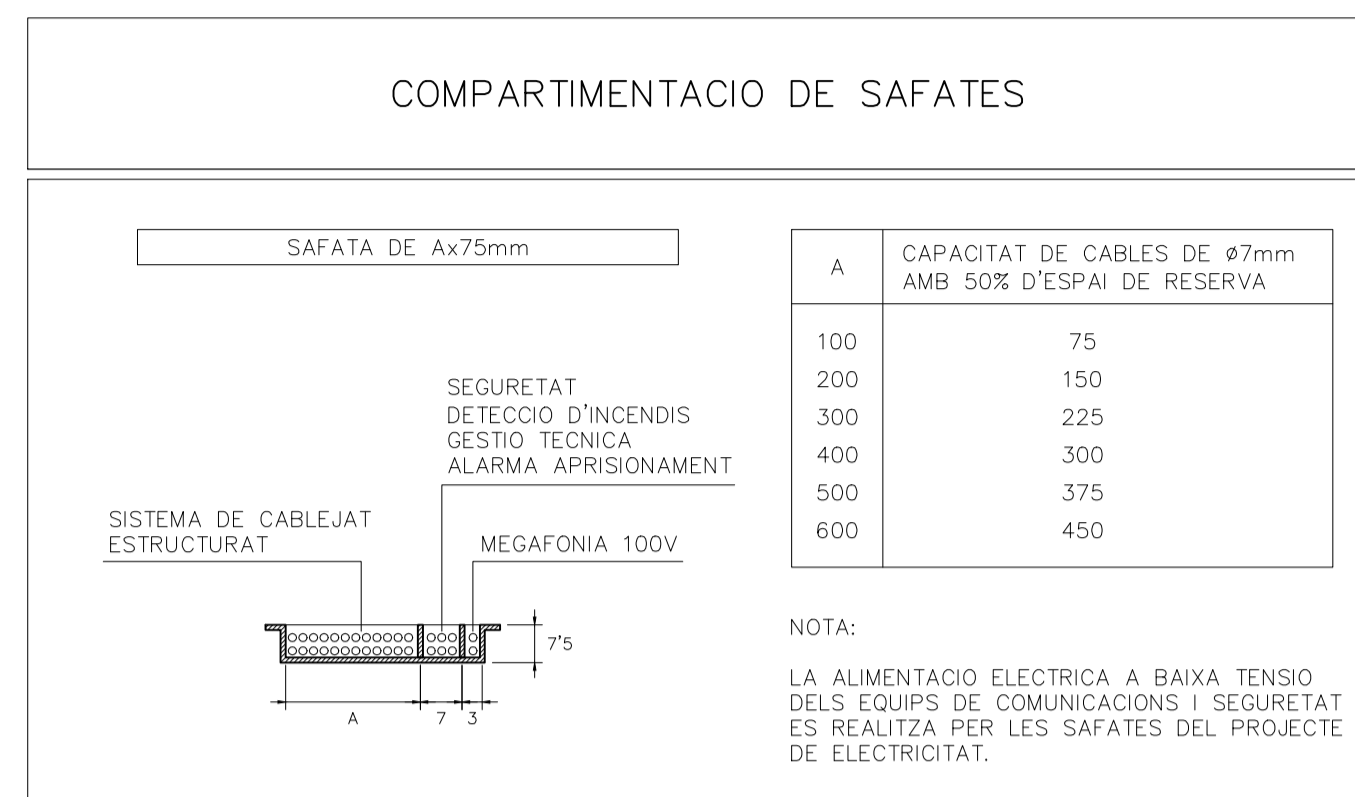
COMPARTIMENTACIO DE SAFATES

SAFATA DE Ax75mm

SEGURETAT
DETECCIO D'INCENDIS
GESTIO TECNICA
ALARMA APRISIONAMENT

SISTEMA DE CABLEJAT ESTRUCTURAT

MEGAFONIA 100V

7'5

A 7 3

| A | CAPACITAT DE CABLES DE ø7mm AMB 50% D'ESPAI DE RESERVA |
|---|---|
| 100 | 75 |
| 200 | 150 |
| 300 | 225 |
| 400 | 300 |
| 500 | 375 |
| 600 | 450 |

NOTA:

LA ALIMENTACIO ELECTRICA A BAIXA TENSIO DELS EQUIPS DE COMUNICACIONS I SEGURETAT ES REALITZA PER LES SAFATES DEL PROJECTE DE ELECTRICITAT.